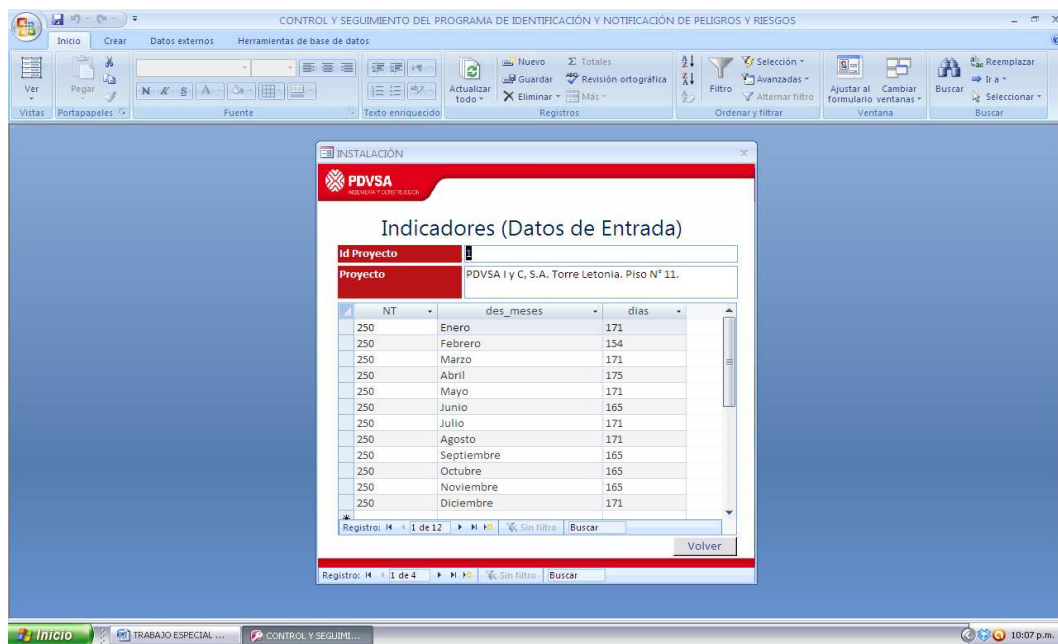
CONTROL Y SEGUIMIENTO DEL PROGRAMA DE IDENTIFICACIÓN Y NOTIFICACIÓN DE PELIGROS Y RIESGOS

Inicio | Crear | Datos externos | Herramientas de base de datos

Ver | Pegar | Actualizar todo | Nuevo | Guardar | Eliminar | Totales | Revisión ortográfica | Más | Filtro | Selección | Avanzadas | Alternar filtro | Ajustar al formulario | Cambiar ventanas | Buscar | Reemplazar | Ir a | Seleccionar

Vistas | Portapapeles | Fuente | Texto enriquecido | Registros | Ordenar y filtrar | Ventana | Buscar

INSTALACIÓN

PDVSA
INGENIERÍA Y CONSTRUCCIÓN

Indicadores (Datos de Entrada)

Id Proyecto | 1
Proyecto | PDVSA I y C, S.A. Torre Letonia. Piso N° 11.

| NT | des_meses | dias |
|---|---|---|
| 250 | Enero | 171 |
| 250 | Febrero | 154 |
| 250 | Marzo | 171 |
| 250 | Abril | 175 |
| 250 | Mayo | 171 |
| 250 | Junio | 165 |
| 250 | Julio | 171 |
| 250 | Agosto | 171 |
| 250 | Septiembre | 165 |
| 250 | Octubre | 165 |
| 250 | Noviembre | 165 |
| 250 | Diciembre | 171 |

Registro: 1 de 12 | Sin filtro | Buscar

Volver

Registro: 1 de 4 | Sin filtro | Buscar

Inicio | TRABAJO ESPECIAL ... | CONTROL Y SEGUIMI... | 10:07 p.m.